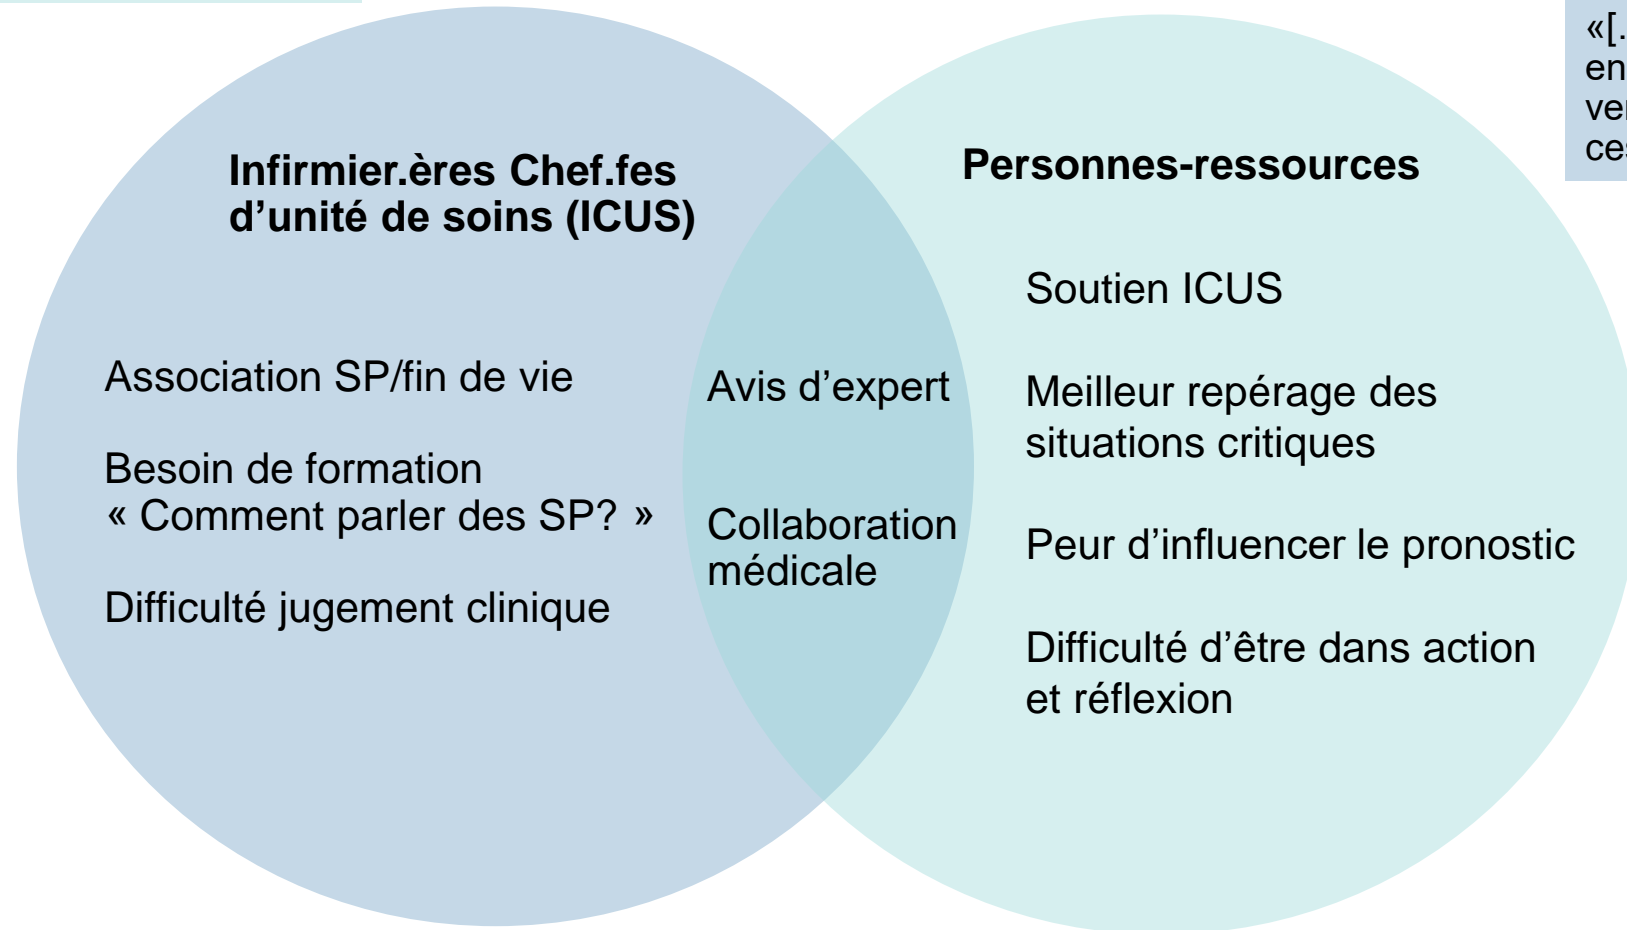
«[.
en
ve
ce

Infirmier.ères Chef.fes d'unité de soins (ICUS)

Association SP/fin de vie

Besoin de formation « Comment parler des SP? »

Difficulté jugement clinique

Avis d'expert

Collaboration médicale

Personnes-ressources

Soutien ICUS

Meilleur repérage des situations critiques

Peur d'influencer le pronostic

Difficulté d'être dans action et réflexion